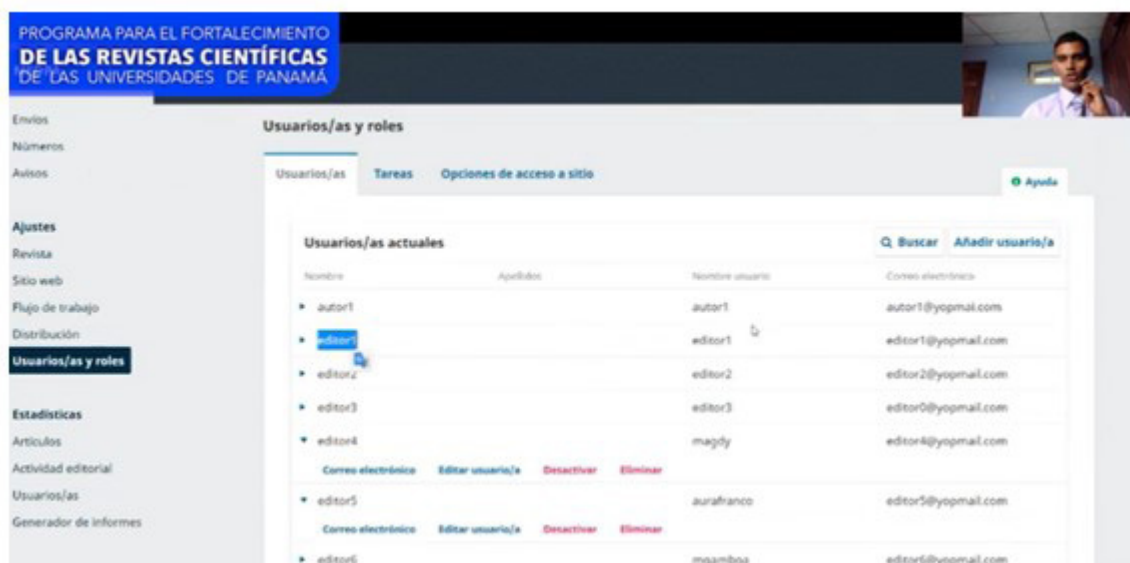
PROGRAMA PARA EL FORTALECIMIENTO
DE LAS REVISTAS CIENTÍFICAS
DE LAS UNIVERSIDADES DE PANAMÁ

Envíos
Números
Avisos

Ajustes
Revista
Sitio web
Flujo de trabajo
Distribución
Usuarios/as y roles

Estadísticas
Artículos
Actividad editorial
Usuarios/as
Generador de informes

Usuarios/as y roles

Usuarios/as Tareas Opciones de acceso a sitio

Ayuda

Usuarios/as actuales

Buscar Añadir usuario/a

| Nombre | Apellidos | Nombre usuario | Correo electrónico |
|---|---|---|---|
| autor1 | | autor1 | autor1@yopmail.com |
| editor1 | | editor1 | editor1@yopmail.com |
| editor2 | | editor2 | editor2@yopmail.com |
| editor3 | | editor3 | editor0@yopmail.com |
| editor4 | | magdy | editor4@yopmail.com |
| Correo electrónico Editar usuario/a Desactivar Eliminar | | | |
| editor5 | | aurafranco | editor5@yopmail.com |
| Correo electrónico Editar usuario/a Desactivar Eliminar | | | |
| editor6 | | mgamboa | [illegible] |